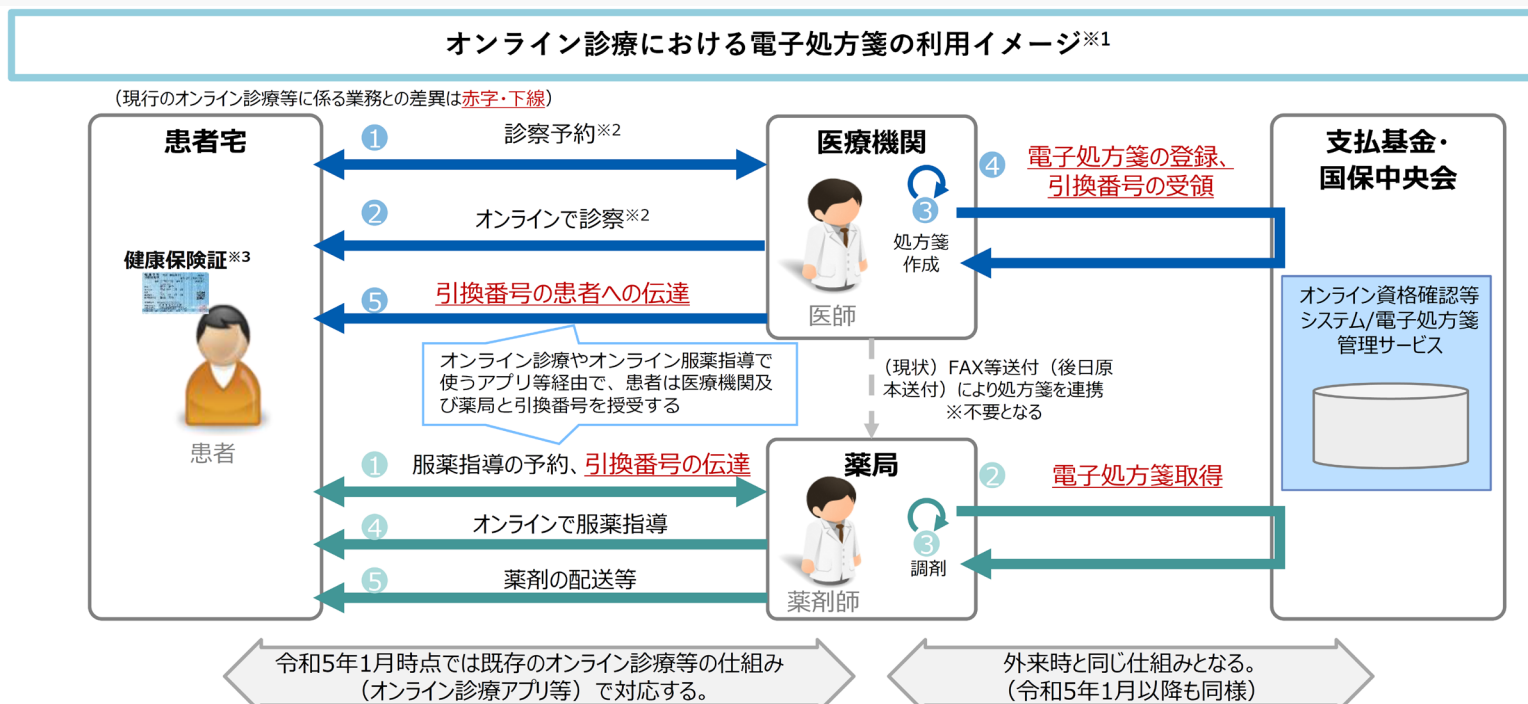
オンライン診療における電子処方箋の利用イメージ※1

（現行のオンライン診療等に係る業務との差異は赤字・下線）

患者宅

健康保険証※3

患者

1 診察予約※2

2 オンラインで診察※2

5 引換番号の患者への伝達

オンライン診療やオンライン服薬指導で使うアプリ等経由で、患者は医療機関及び薬局と引換番号を授受する

医療機関

医師

3 処方箋作成

4 電子処方箋の登録、引換番号の受領

支払基金・国保中央会

オンライン資格確認等システム/電子処方箋管理サービス

（現状）FAX等送付（後日原本送付）により処方箋を連携
※不要となる

1 服薬指導の予約、引換番号の伝達

4 オンラインで服薬指導

5 薬剤の配送等

薬局

薬剤師

3 調剤

2 電子処方箋取得

令和5年1月時点では既存のオンライン診療等の仕組み（オンライン診療アプリ等）で対応する。

外来時と同じ仕組みとなる。（令和5年1月以降も同様）